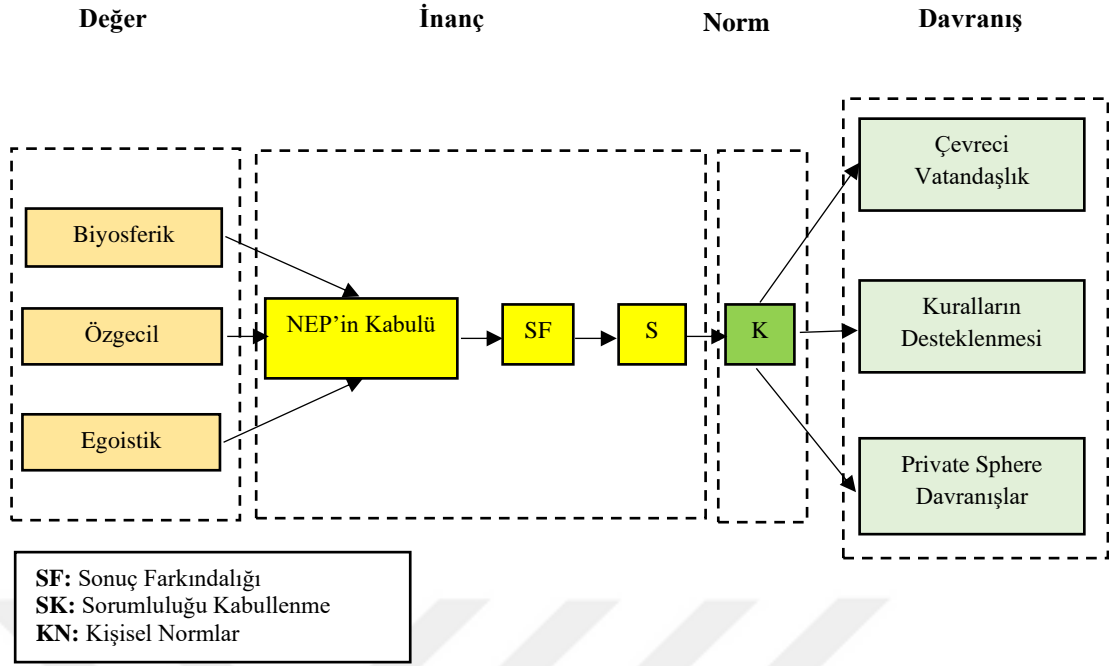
Değer

İnanç

Norm

Davranış

Biyosferik

Özgecil

Egoistik

NEP'in Kabulü

SF

S

K

Çevreci Vatandaşlık

Kuralların Desteklenmesi

Private Sphere Davranışlar

**SF:** Sonuç Farkındalığı
**SK:** Sorumluluğu Kabullenme
**KN:** Kişisel Normlar